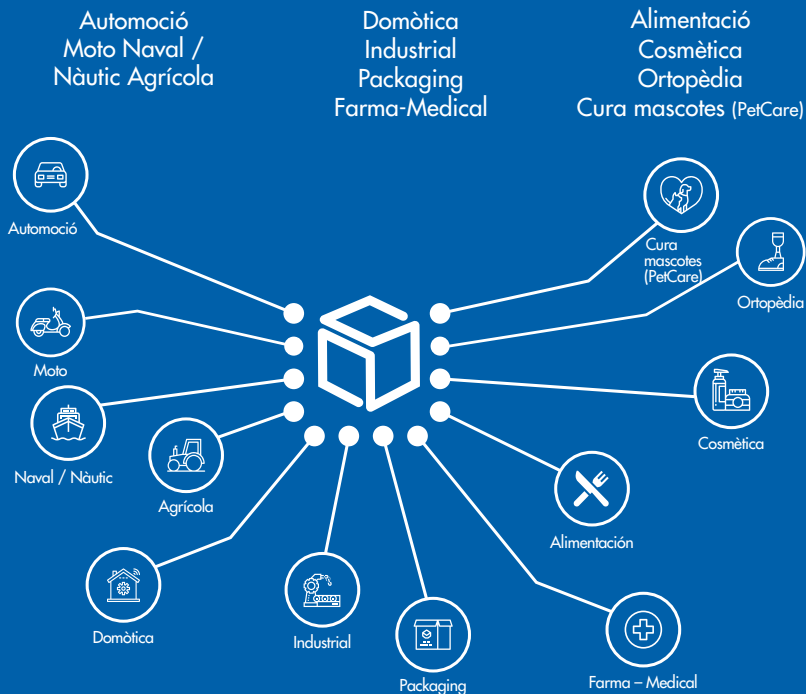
Automoció
Moto Naval /
Nàutic Agrícola

Domòtica
Industrial
Packaging
Farma-Medical

Alimentació
Cosmètica
Ortopèdia
Cura mascotes (PetCare)

Automoció

Moto

Naval / Nàutic

Agrícola

Domòtica

Industrial

Packaging

Farma – Medical

Alimentación

Cosmètica

Ortopèdia

Cura mascotes (PetCare)